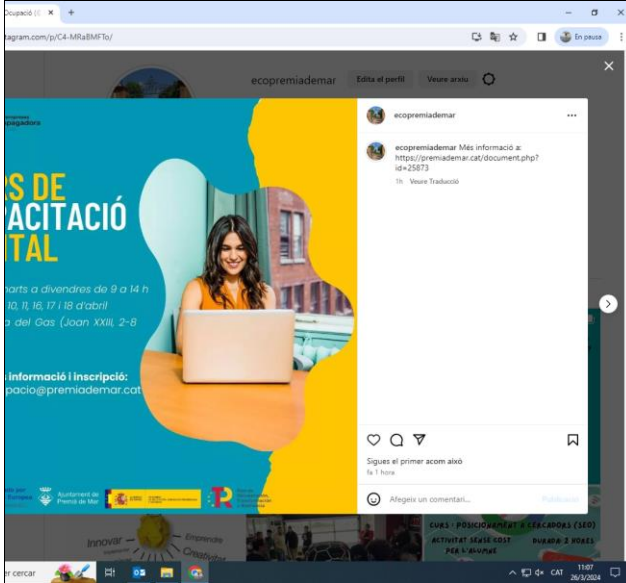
Ocupació (( ×
+
tagram.com/p/C4-MRaBMFTo/
En pausa
ecopremiademar
Edita el perfil
Veure arxiu
×
ecopremiademar
...
ecopremiademar Més informació a: https://premiademar.cat/document.php?id=25873
1h Veure Traducció
Sigues el primer a com això
fa 1 hora
Afegeix un comentari...
Publica
rs DE
ACITACIÓ
ITAL
marts a divendres de 9 a 14 h
10, 11, 16, 17 i 18 d'abril
a del Gas (Joan XXIII, 2-8
informació i inscripció:
pacio@premiademar.cat
Ajuntament de Premià de Mar
Innovar
Emprende
Creativitat
CURS: POSICIONAMENT A CERCADORS (SEO)
ACTIVITAT SENSE COST PER L'ALUMNE
DURADA: 2 HORES
r cercar
CAT
11:07
26/3/2024